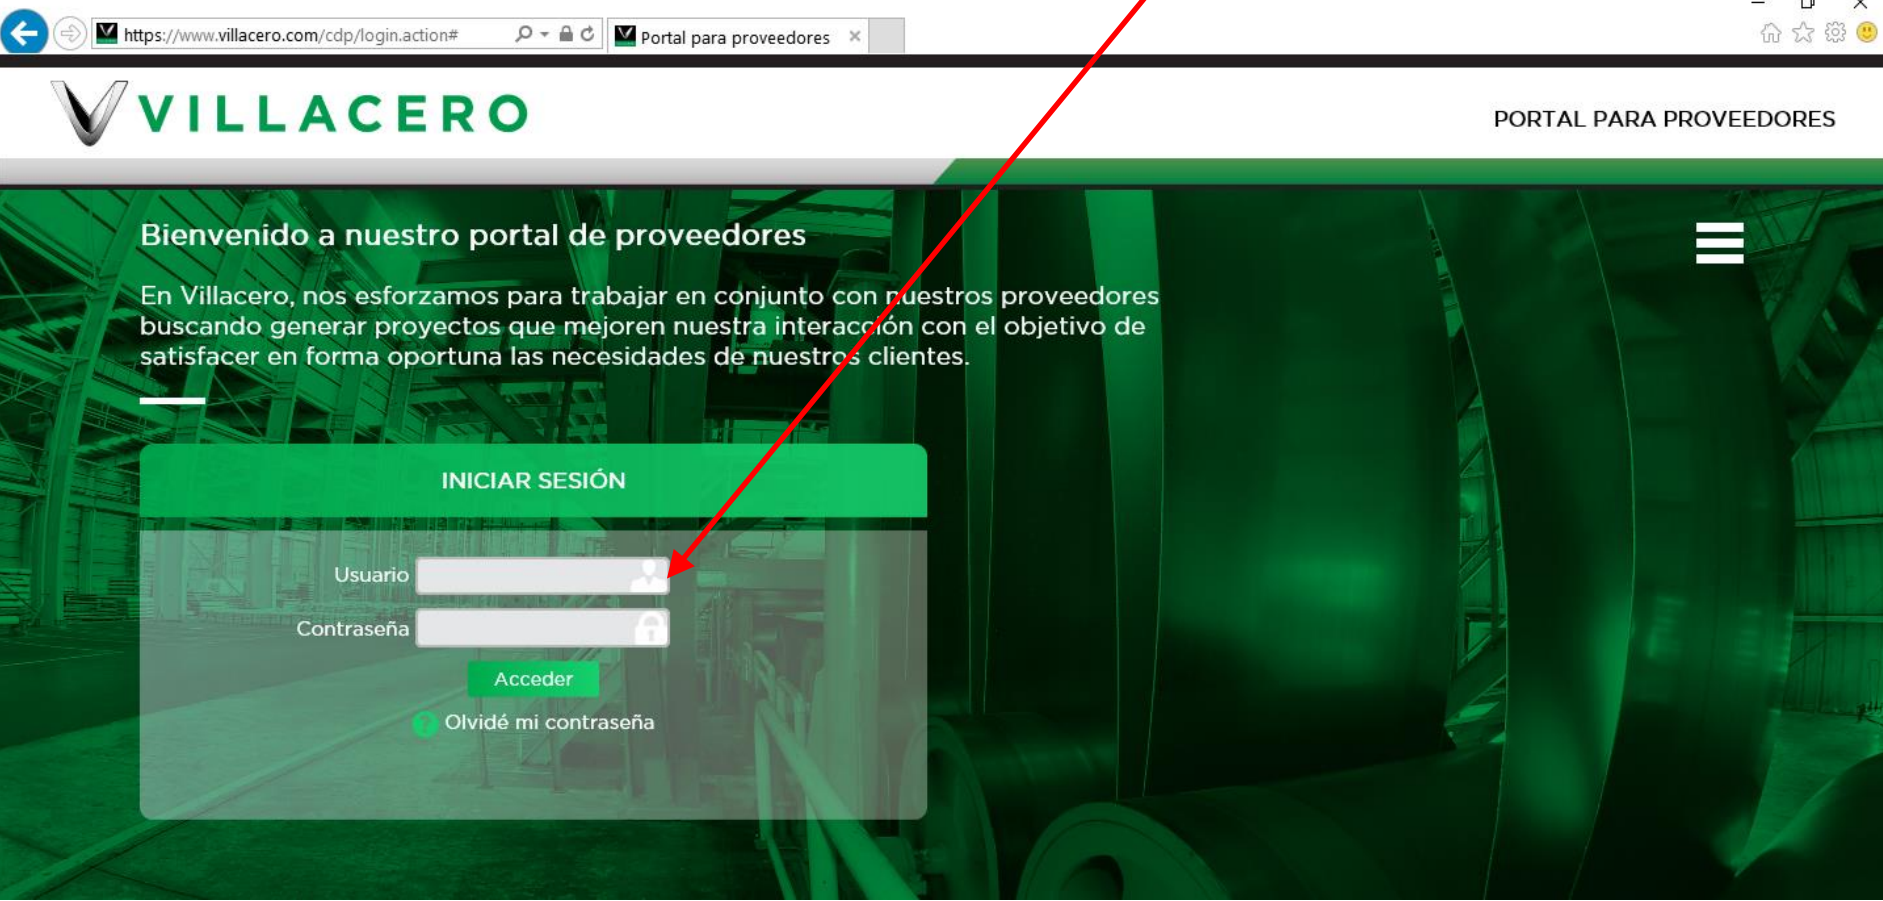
https://www.villacero.com/cdp/login.action#

Portal para proveedores

VILLACERO

PORTAL PARA PROVEEDORES

Bienvenido a nuestro portal de proveedores

En Villacero, nos esforzamos para trabajar en conjunto con nuestros proveedores buscando generar proyectos que mejoren nuestra interacción con el objetivo de satisfacer en forma oportuna las necesidades de nuestros clientes.

INICIAR SESIÓN

Usuario

Contraseña

Acceder

Olvidé mi contraseña